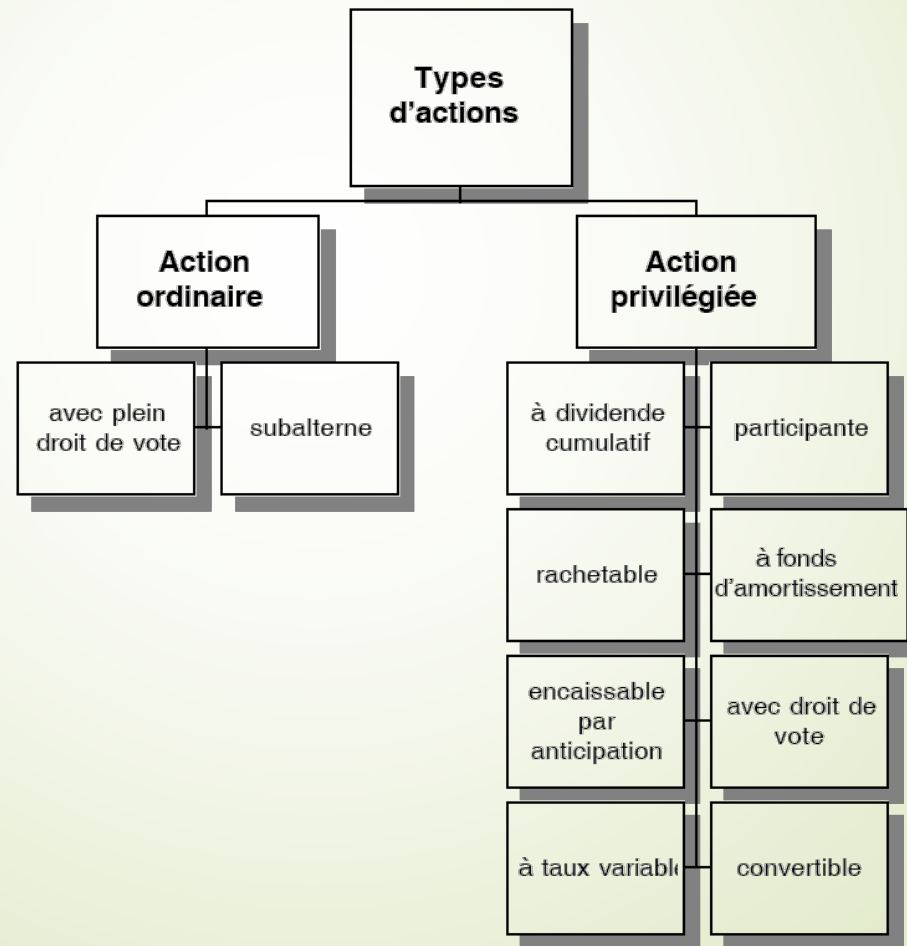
Types d'actions

Action ordinaire

avec plein droit de vote

subalterne

Action privilégiée

à dividende cumulatif

participante

rachetable

à fonds d'amortissement

encaissable par anticipation

avec droit de vote

à taux variabl

convertible